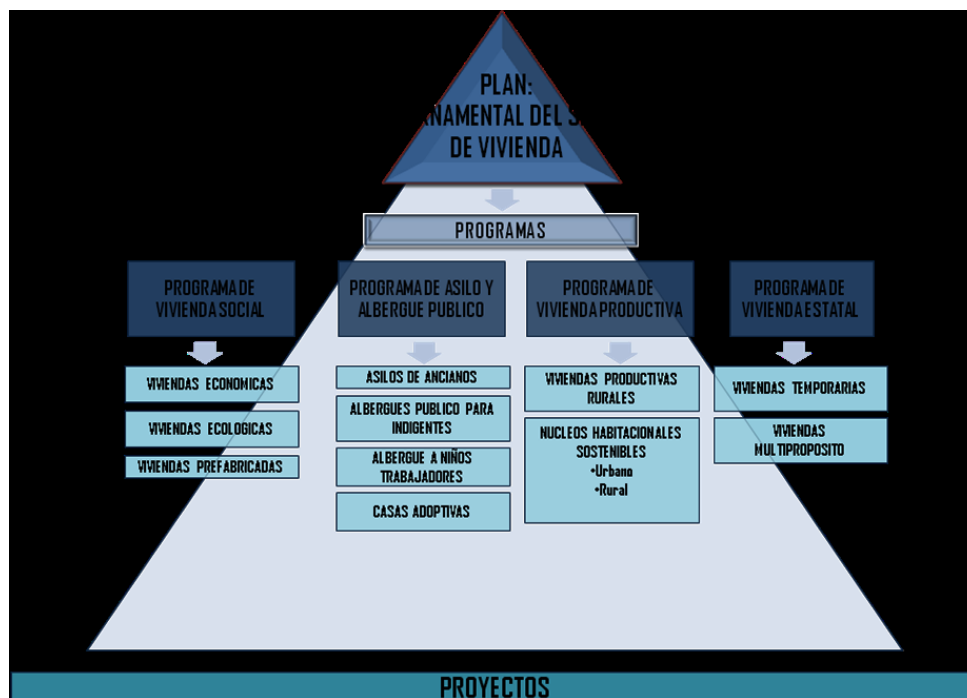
PLAN:
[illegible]NAMENTAL DEL S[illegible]
DE VIVIENDA

PROGRAMAS

PROGRAMA DE VIVIENDA SOCIAL

VIVIENDAS ECONOMICAS

VIVIENDAS ECOLOGICAS

VIVIENDAS PREFABRICADAS

PROGRAMA DE ASILO Y ALBERGUE PUBLICO

ASILOS DE ANCIANOS

ALBERGUES PUBLICO PARA INDIGENTES

ALBERGUE A NIÑOS TRABAJADORES

CASAS ADOPTIVAS

PROGRAMA DE VIVIENDA PRODUCTIVA

VIVIENDAS PRODUCTIVAS RURALES

NUCLEOS HABITACIONALES SOSTENIBLES
•Urbano
•Rural

PROGRAMA DE VIVIENDA ESTATAL

VIVIENDAS TEMPORARIAS

VIVIENDAS MULTIPROPOSITO

PROYECTOS